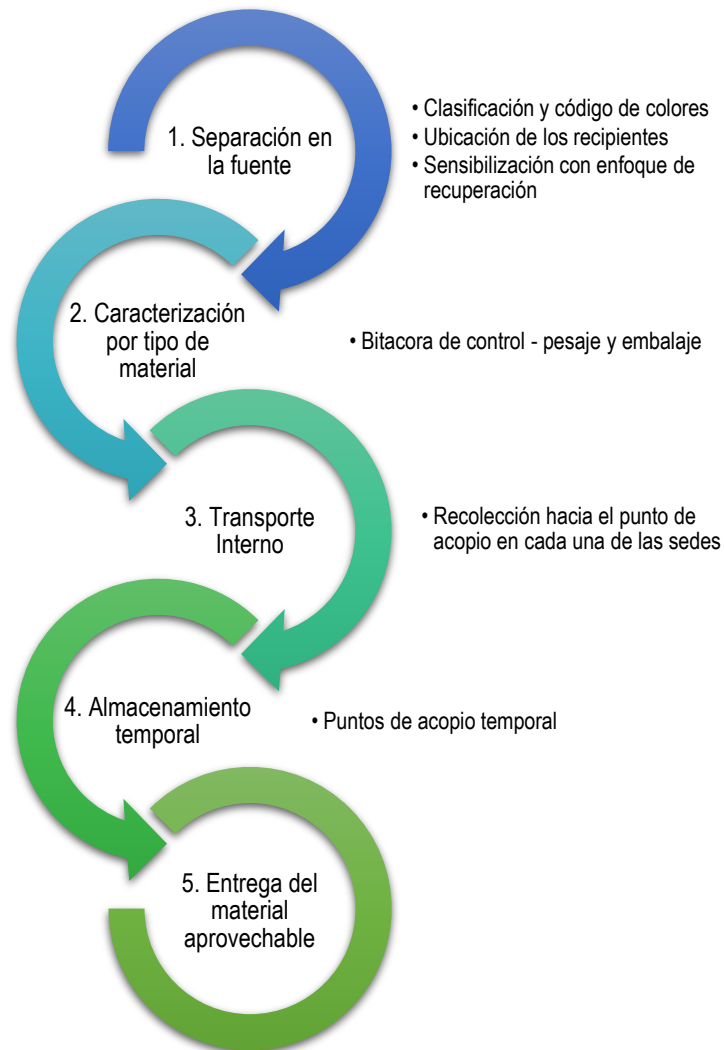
1. Separación en la fuente

• Clasificación y código de colores
• Ubicación de los recipientes
• Sensibilización con enfoque de recuperación

2. Caracterización por tipo de material

• Bitacora de control - pesaje y embalaje

3. Transporte Interno

• Recolección hacia el punto de acopio en cada una de las sedes

4. Almacenamiento temporal

• Puntos de acopio temporal

5. Entrega del material aprovechable